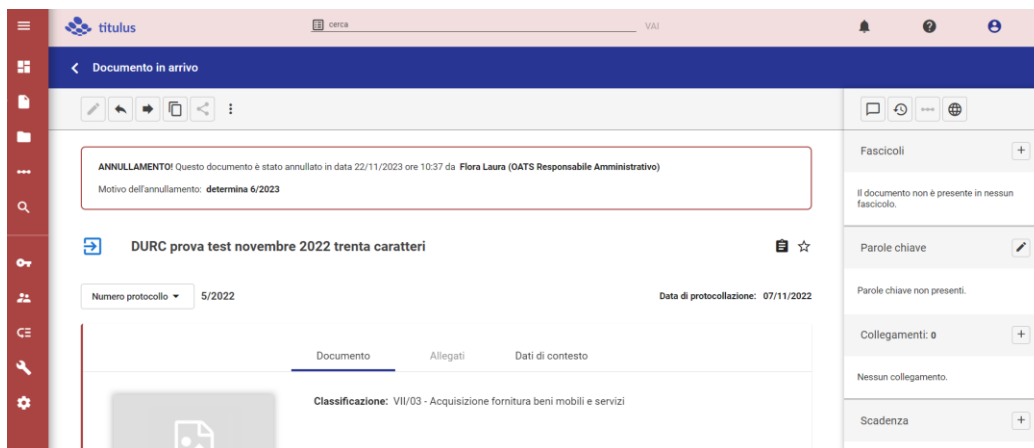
titulus

cerca

VAI

Documento in arrivo

ANNULLAMENTO! Questo documento è stato annullato in data 22/11/2023 ore 10:37 da **Flora Laura (OATS Responsabile Amministrativo)**

Motivo dell'annullamento: **determina 6/2023**

DURC prova test novembre 2022 trenta caratteri

Numero protocollo ▾ 5/2022

Data di protocollazione: 07/11/2022

Documento Allegati Dati di contesto

Classificazione: VII/03 - Acquisizione fornitura beni mobili e servizi

Fascicoli

Il documento non è presente in nessun fascicolo.

Parole chiave

Parole chiave non presenti.

Collegamenti: 0

Nessun collegamento.

Scadenza